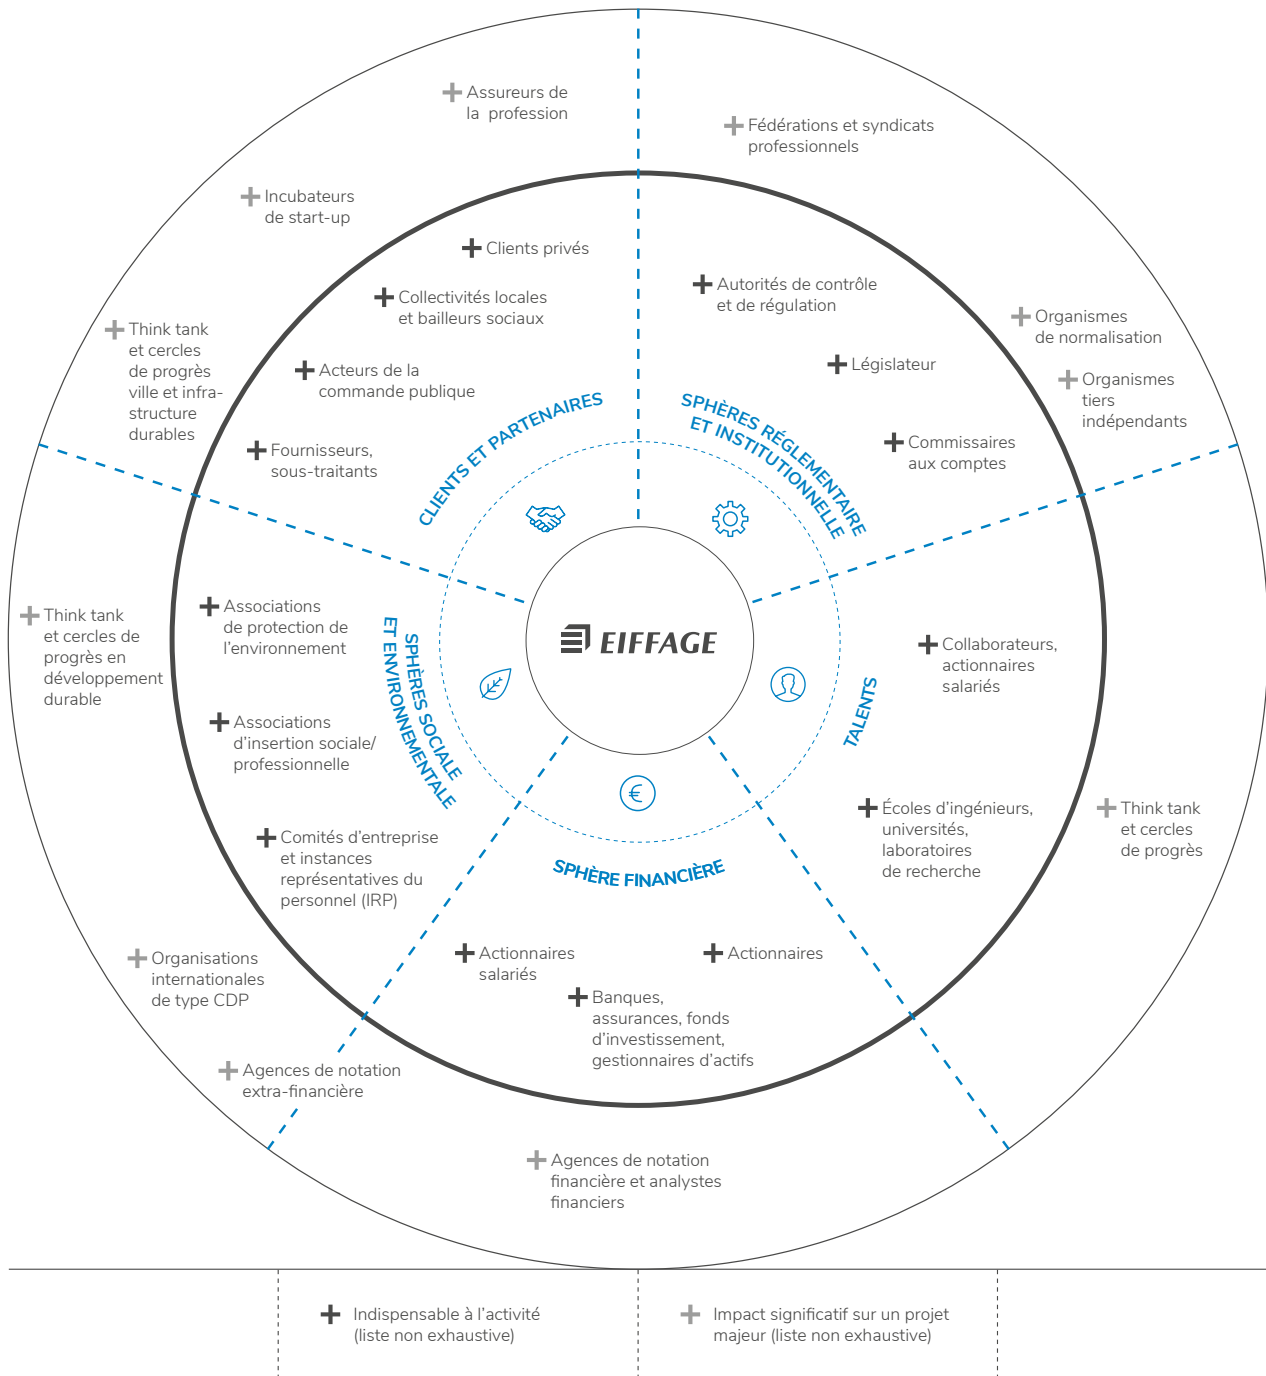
+ Assureurs de la profession

+ Fédérations et syndicats professionnels

+ Incubateurs de start-up

+ Clients privés

+ Collectivités locales et bailleurs sociaux

+ Autorités de contrôle et de régulation

+ Organismes de normalisation

+ Think tank et cercles de progrès ville et infrastructure durables

+ Acteurs de la commande publique

+ Législateur

+ Organismes tiers indépendants

+ Fournisseurs, sous-traitants

+ Commissaires aux comptes

CLIENTS ET PARTENAIRES

SPHÈRES RÉGLEMENTAIRE ET INSTITUTIONNELLE

+ Think tank et cercles de progrès en développement durable

+ Associations de protection de l'environnement

SPHÈRES SOCIALE ET ENVIRONNEMENTALE

EIFFAGE

TALENTS

+ Collaborateurs, actionnaires salariés

+ Associations d'insertion sociale/ professionnelle

+ Comités d'entreprise et instances représentatives du personnel (IRP)

SPHÈRE FINANCIÈRE

+ Écoles d'ingénieurs, universités, laboratoires de recherche

+ Think tank et cercles de progrès

+ Organisations internationales de type CDP

+ Actionnaires salariés

+ Actionnaires

+ Banques, assurances, fonds d'investissement, gestionnaires d'actifs

+ Agences de notation extra-financière

+ Agences de notation financière et analystes financiers

+ Indispensable à l'activité (liste non exhaustive)

+ Impact significatif sur un projet majeur (liste non exhaustive)